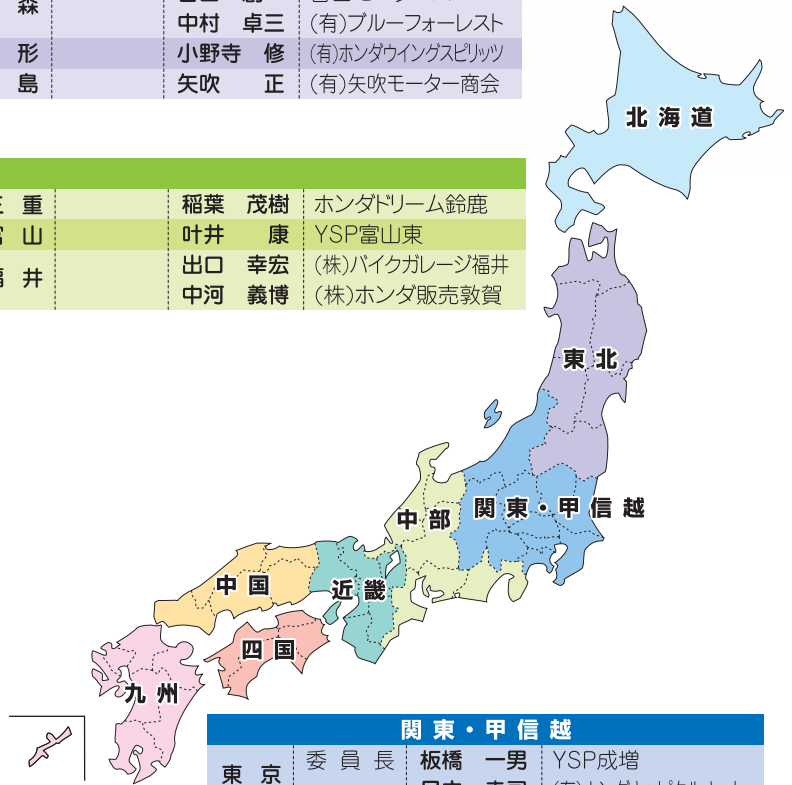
| 森 | | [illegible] | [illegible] |
|---|---|---|---|
| | | 中村　卓三 | (有)ブルーフォーレスト |
| 形 | | 小野寺　修 | (有)ホンダウイングスピリッツ |
| 島 | | 矢吹　　正 | (有)矢吹モーター商会 |

| 三　重 | | 稲葉　茂樹 | ホンダドリーム鈴鹿 |
|---|---|---|---|
| 富　山 | | 叶井　　康 | YSP富山東 |
| 福　井 | | 出口　幸宏 | (株)バイクガレージ福井 |
| | | 中河　義博 | (株)ホンダ販売敦賀 |

北海道

東北

関東・甲信越

中部

近畿

中国

四国

九州

関東・甲信越

| 東　京 | 委員長 | 板橋　一男 | YSP成増 |
|---|---|---|---|
| | | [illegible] | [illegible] |